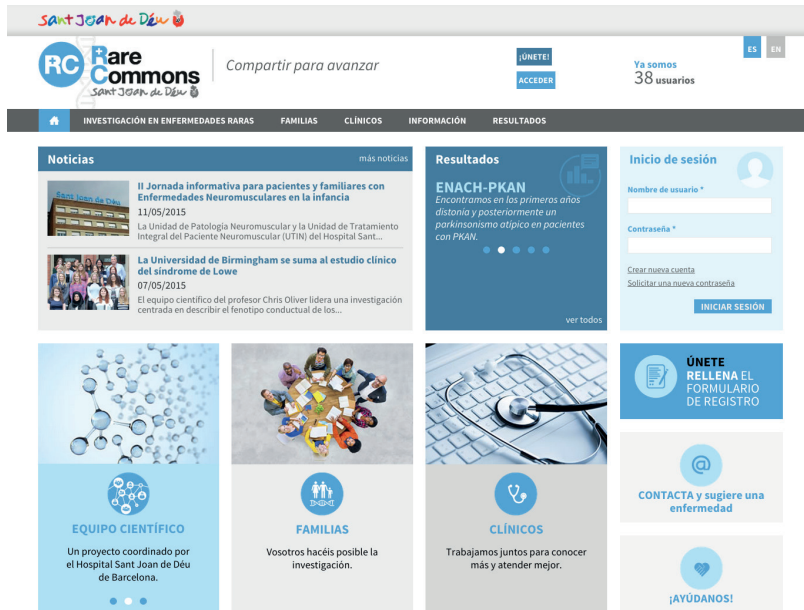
Sant Joan de Déu

RC Rare Commons Sant Joan de Déu

Compartir para avanzar

¡ÚNETE!
ACCEDER

Ya somos
38 usuarios

ES EN

INVESTIGACIÓN EN ENFERMEDADES RARAS FAMILIAS CLÍNICOS INFORMACIÓN RESULTADOS

Noticias más noticias

II Jornada informativa para pacientes y familiares con Enfermedades Neuromusculares en la infancia
11/05/2015
La Unidad de Patología Neuromuscular y la Unidad de Tratamiento Integral del Paciente Neuromuscular (UTIN) del Hospital Sant...

La Universidad de Birmingham se suma al estudio clínico del síndrome de Lowe
07/05/2015
El equipo científico del profesor Chris Oliver lidera una investigación centrada en describir el fenotipo conductual de los...

Resultados

ENACH-PKAN
Encontramos en los primeros años distonía y posteriormente un parkinsonismo atípico en pacientes con PKAN.

ver todos

Inicio de sesión

Nombre de usuario *

Contraseña *

Crear nueva cuenta
Solicitar una nueva contraseña

INICIAR SESIÓN

EQUIPO CIENTÍFICO
Un proyecto coordinado por el Hospital Sant Joan de Déu de Barcelona.

FAMILIAS
Vosotros hacéis posible la investigación.

CLÍNICOS
Trabajamos juntos para conocer más y atender mejor.

ÚNETE
RELLENA EL FORMULARIO DE REGISTRO

CONTACTA y sugiere una enfermedad

¡AYÚDANOS!